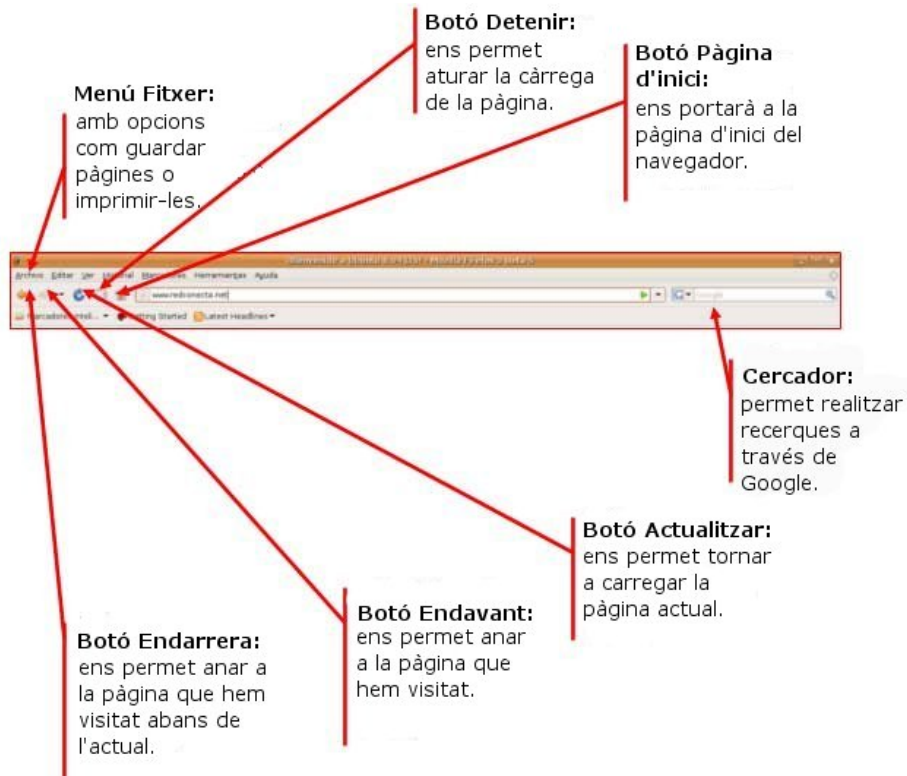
Botó Detenir:
ens permet aturar la càrrega de la pàgina.

Botó Pàgina d'inici:
ens portarà a la pàgina d'inici del navegador.

Menú Fitxer:
amb opcions com guardar pàgines o imprimir-les.

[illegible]

Archivo Editar Ver Historial Marcadores Herramientas Ayuda

www.redconecta.net

Google

Marcadores intelí... Getting Started Latest Headlines

Cercador:
permet realitzar recerques a través de Google.

Botó Actualitzar:
ens permet tornar a carregar la pàgina actual.

Botó Endavant:
ens permet anar a la pàgina que hem visitat.

Botó Endarrera:
ens permet anar a la pàgina que hem visitat abans de l'actual.